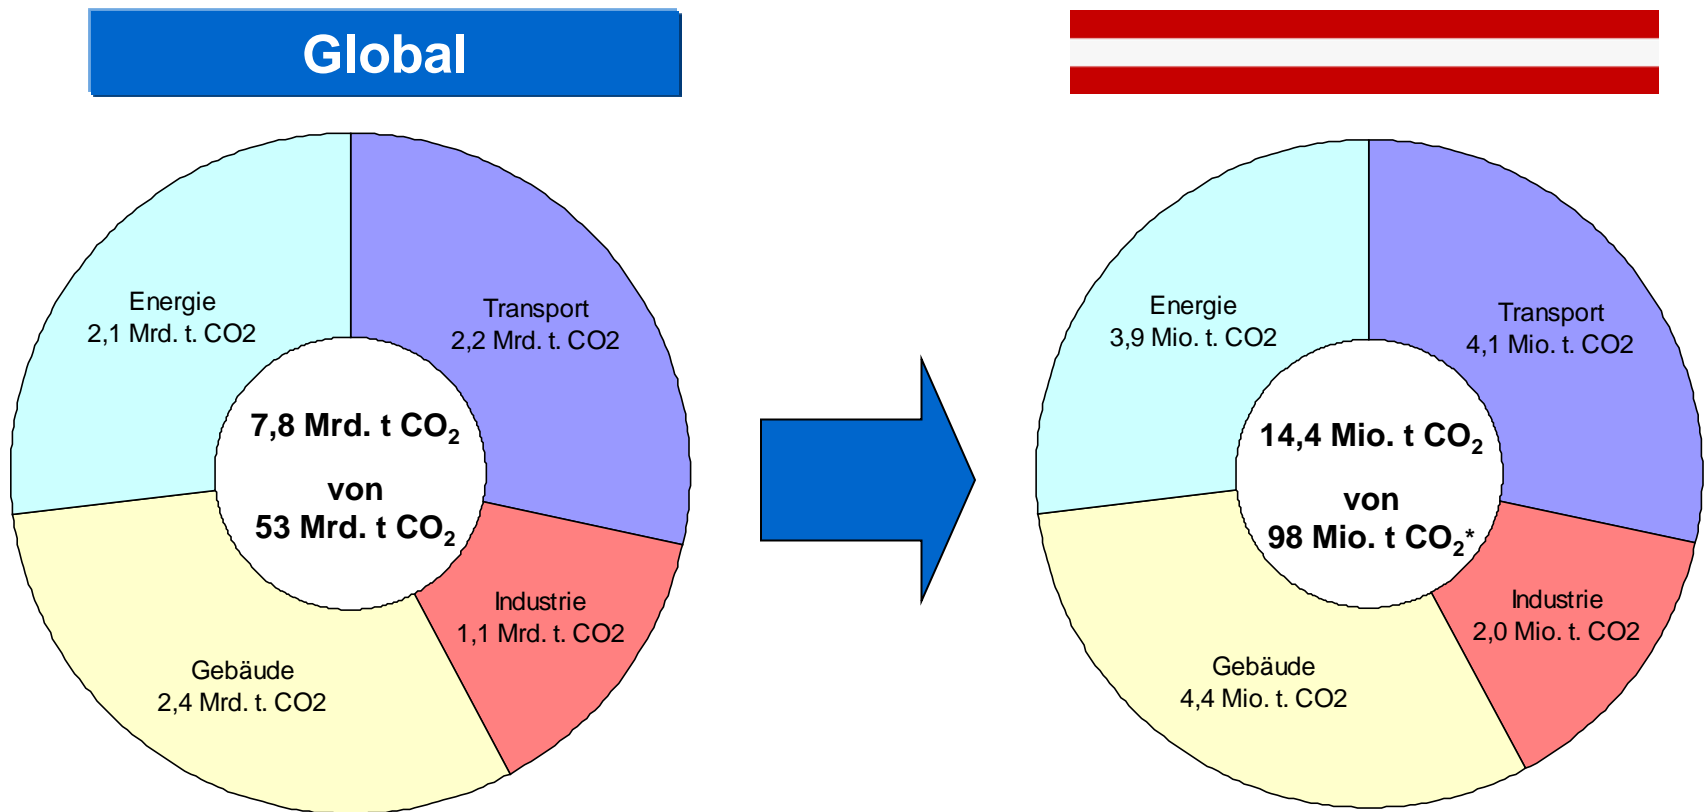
Global

Energie
2,1 Mrd. t. CO2

Transport
2,2 Mrd. t. CO2

7,8 Mrd. t $CO_2$

von
53 Mrd. t $CO_2$

Industrie
1,1 Mrd. t. CO2

Gebäude
2,4 Mrd. t. CO2

Energie
3,9 Mio. t. CO2

Transport
4,1 Mio. t. CO2

14,4 Mio. t $CO_2$

von
98 Mio. t $CO_2$*

Industrie
2,0 Mio. t. CO2

Gebäude
4,4 Mio. t. CO2